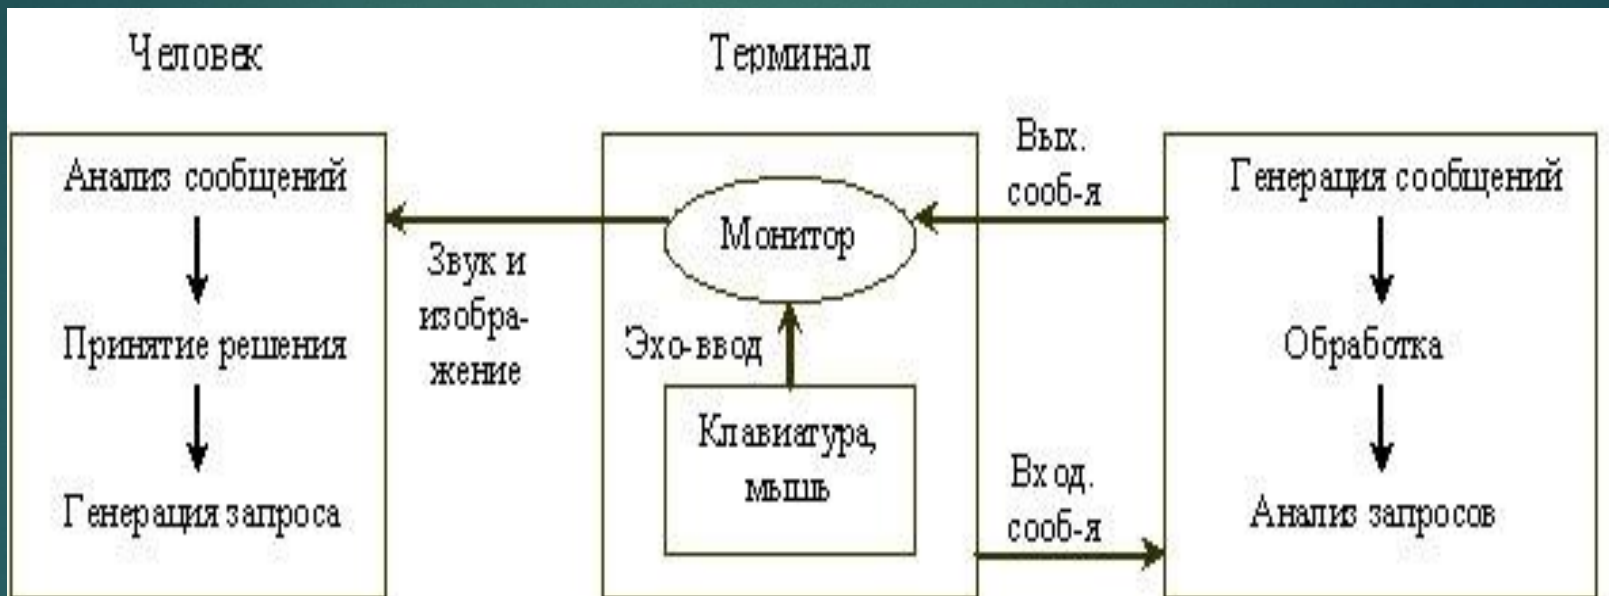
Человек

Терминал

Анализ сообщений

Принятие решения

Генерация запроса

Звук и изображение

Монитор

Эхо-ввод

Клавиатура, мышь

Вых. сооб-я

Вход. сооб-я

Генерация сообщений

Обработка

Анализ запросов